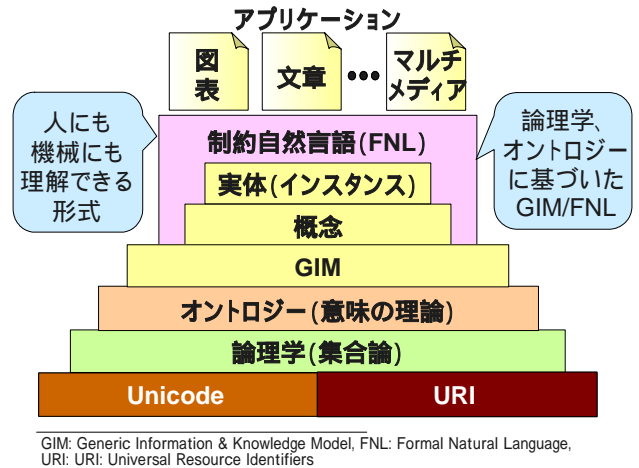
アプリケーション

図表

文章

•••

マルチメディア

人にも機械にも理解できる形式

論理学、オントロジーに基づいたGIM/FNL

制約自然言語(FNL)

実体(インスタンス)

概念

GIM

オントロジー(意味の理論)

論理学(集合論)

Unicode

URI

GIM: Generic Information & Knowledge Model, FNL: Formal Natural Language, URI: URI: Universal Resource Identifiers